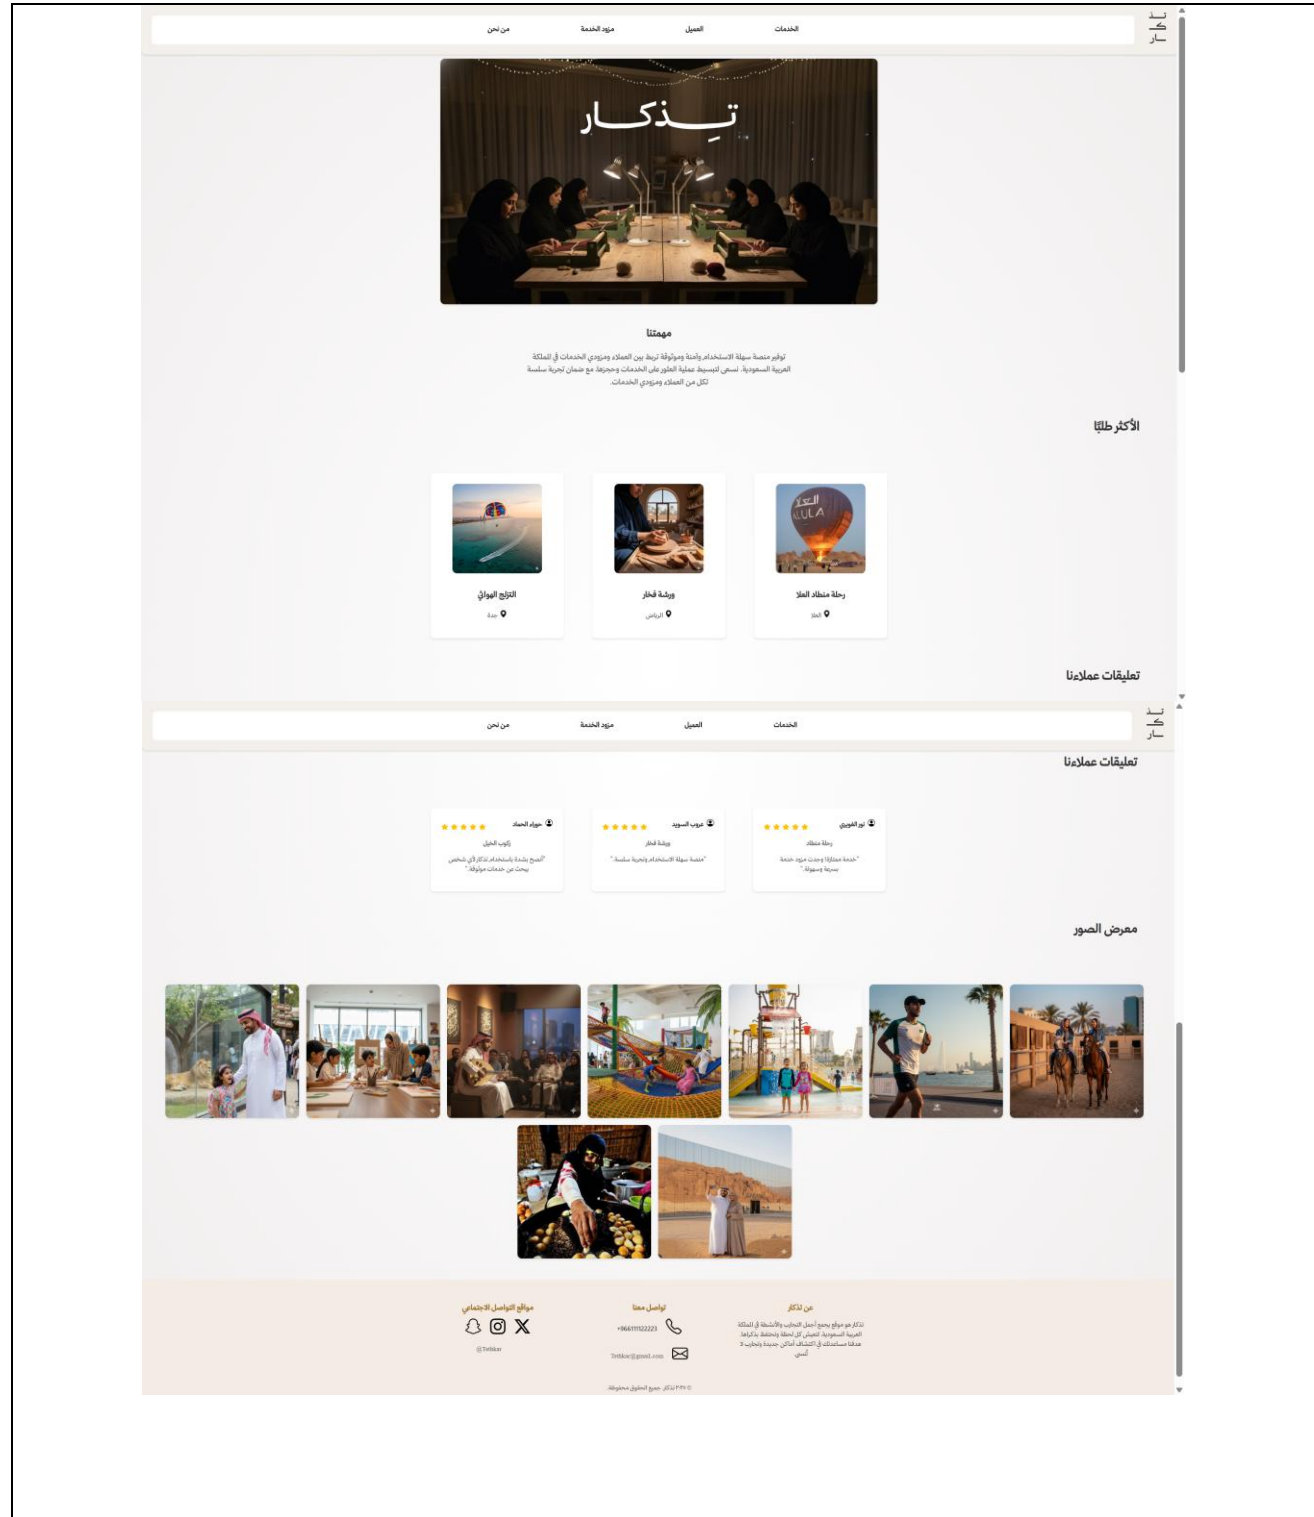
تذكار

الخدمات العميل مزود الخدمة من نحن

تِـذكـار

مهمتنا

توفير منصة سهلة الاستخدام، وآمنة وموثوقة تربط بين العملاء ومزودي الخدمات في المملكة العربية السعودية. نسعى لتبسيط عملية العثور على الخدمات وحجزها، مع ضمان تجربة سلسة لكل من العملاء ومزودي الخدمات.

الأكثر طلبًا

رحلة منطاد العلا
العلا

ورشة فخار
الرياض

التزلج الهوائي
جدة

تعليقات عملاءنا

تذكار

الخدمات العميل مزود الخدمة من نحن

تعليقات عملاءنا

نور الغويري ★★★★★
رحلة منطاد
"خدمة ممتازة! وجدت مزود خدمة بسرعة وسهولة."

عروب السويد ★★★★★
ورشة فخار
"منصة سهلة الاستخدام وتجربة سلسة."

جواد الحماد ★★★★★
ركوب الخيل
"أنصح بشدة باستخدام تذكار لأي شخص يبحث عن خدمات موثوقة."

معرض الصور

من تذكار
تذكار هو موقع يجمع أجمل التجارب والأنشطة في المملكة العربية السعودية، لتعيش كل لحظة وتحتفظ بذكرياها. هدفنا مساعدتك في اكتشاف أماكن جديدة وتجارب لا تُنسى

تواصل معنا
+966111122223
Tetkar@gmail.com

مواقع التواصل الاجتماعي
@Tetkar

© ٢٠٢٥ تذكار. جميع الحقوق محفوظة.